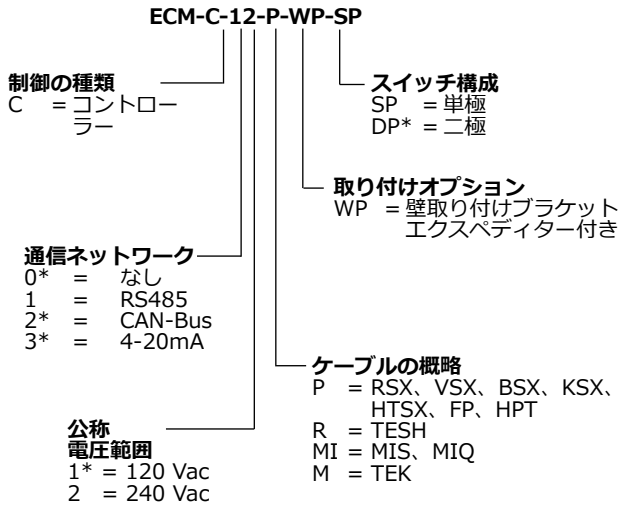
ECM-C-12-P-WP-SP

**制御の種類**
C = コントローラー

**スイッチ構成**
SP = 単極
DP* = 二極

**取り付けオプション**
WP = 壁取り付けブラケット エクスペディター付き

**通信ネットワーク**
0* = なし
1 = RS485
2* = CAN-Bus
3* = 4-20mA

**ケーブルの概略**
P = RSX、VSX、BSX、KSX、HTSX、FP、HPT
R = TESH
MI = MIS、MIQ
M = TEK

**公称**
**電圧範囲**
1* = 120 Vac
2 = 240 Vac